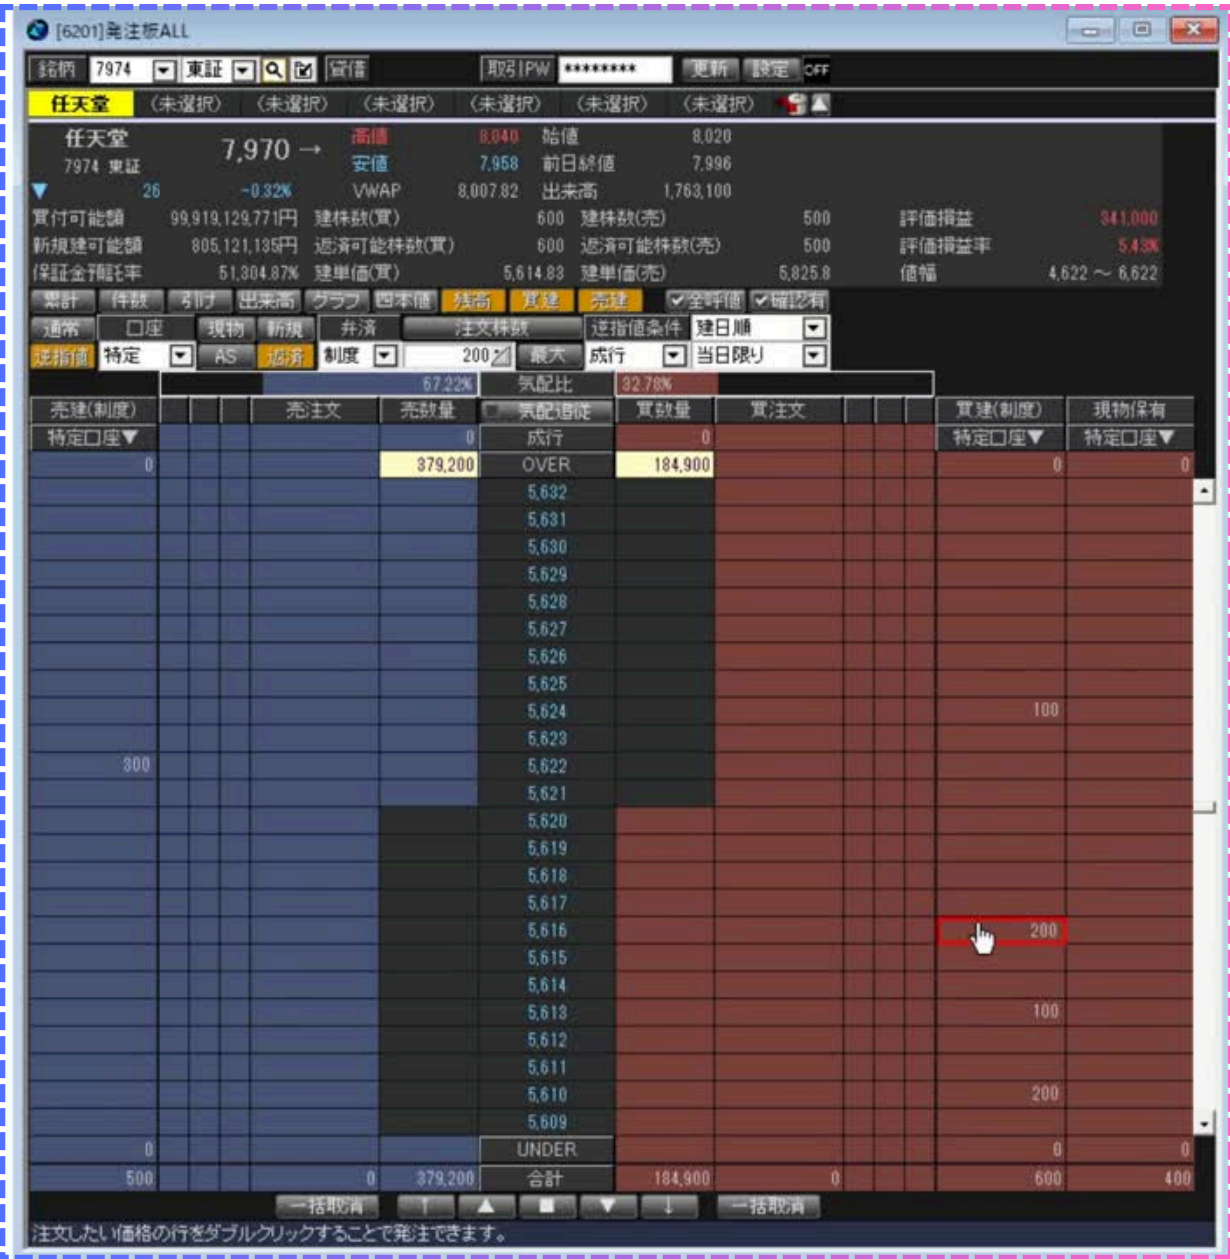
[6201]発注板ALL

銘柄 7974 東証 貸借 取引PW ******** 更新 設定 OFF

任天堂 (未選択) (未選択) (未選択) (未選択) (未選択) (未選択)

任天堂
7974 東証
7,970 →
26 -0.32%
高値 8,040 始値 8,020
安値 7,958 前日終値 7,996
VWAP 8,007.82 出来高 1,763,100

| | | | | | |
|---|---|---|---|---|---|
| 買付可能額 99,919,129,771円 | 建株数(買) 600 | 建株数(売) 500 | 評価損益 341,000 |
| 新規建可能額 805,121,135円 | 返済可能株数(買) 600 | 返済可能株数(売) 500 | 評価損益率 5.43% |
| 保証金預託率 51,304.87% | 建単価(買) 5,614.83 | 建単価(売) 5,825.8 | 値幅 4,622 ～ 6,622 |

累計 件数 引け 出来高 グラフ 四本値 残高 買建 売建 全呼値 確認有

通常 口座 現物 新規 弁済 注文株数 逆指値条件 建日順
逆指値 特定 AS 返済 制度 200 最大 成行 当日限り

67.22% 気配比 32.78%

| 売建(制度) | | | | 売注文 | 売数量 | 気配追従 | 買数量 | 買注文 | | | | 買建(制度) | 現物保有 |
|---|---|---|---|---|---|---|---|---|---|---|---|---|---|
| 特定口座▼ | | | | | 0 | 成行 | 0 | | | | | 特定口座▼ | 特定口座▼ |
| 0 | | | | | 379,200 | OVER | 184,900 | | | | | 0 | 0 |
| | | | | | | 5,632 | | | | | | | |
| | | | | | | 5,631 | | | | | | | |
| | | | | | | 5,630 | | | | | | | |
| | | | | | | 5,629 | | | | | | | |
| | | | | | | 5,628 | | | | | | | |
| | | | | | | 5,627 | | | | | | | |
| | | | | | | 5,626 | | | | | | | |
| | | | | | | 5,625 | | | | | | | |
| | | | | | | 5,624 | | | | | | 100 | |
| | | | | | | 5,623 | | | | | | | |
| 300 | | | | | | 5,622 | | | | | | | |
| | | | | | | 5,621 | | | | | | | |
| | | | | | | 5,620 | | | | | | | |
| | | | | | | 5,619 | | | | | | | |
| | | | | | | 5,618 | | | | | | | |
| | | | | | | 5,617 | | | | | | | |
| | | | | | | 5,616 | | | | | | 200 | |
| | | | | | | 5,615 | | | | | | | |
| | | | | | | 5,614 | | | | | | | |
| | | | | | | 5,613 | | | | | | 100 | |
| | | | | | | 5,612 | | | | | | | |
| | | | | | | 5,611 | | | | | | | |
| | | | | | | 5,610 | | | | | | 200 | |
| | | | | | | 5,609 | | | | | | | |
| 0 | | | | | | UNDER | | | | | | 0 | 0 |
| 500 | | | | 0 | 379,200 | 合計 | 184,900 | 0 | | | | 600 | 400 |

一括取消 一括取消

注文したい価格の行をダブルクリックすることで発注できます。